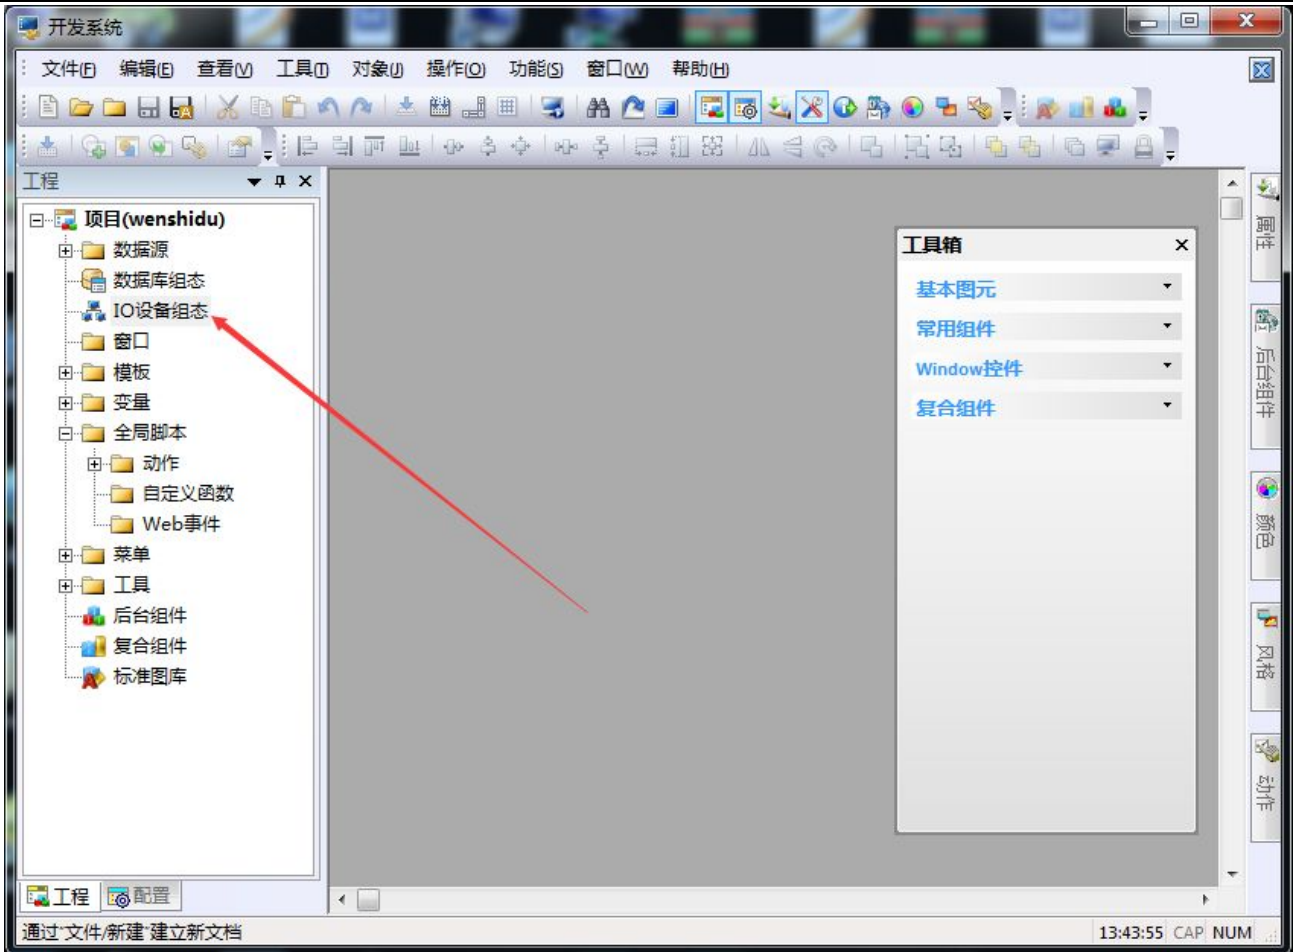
开发系统

文件(F) 编辑(E) 查看(V) 工具(T) 对象(J) 操作(O) 功能(S) 窗口(W) 帮助(H)

工程

项目(wenshidu)
数据源
数据库组态
IO设备组态
窗口
模板
变量
全局脚本
动作
自定义函数
Web事件
菜单
工具
后台组件
复合组件
标准图库

工程 配置

工具箱
基本图元
常用组件
Window控件
复合组件

属性
后台组件
颜色
风格
动作

通过"文件/新建"建立新文档

13:43:55 CAP NUM